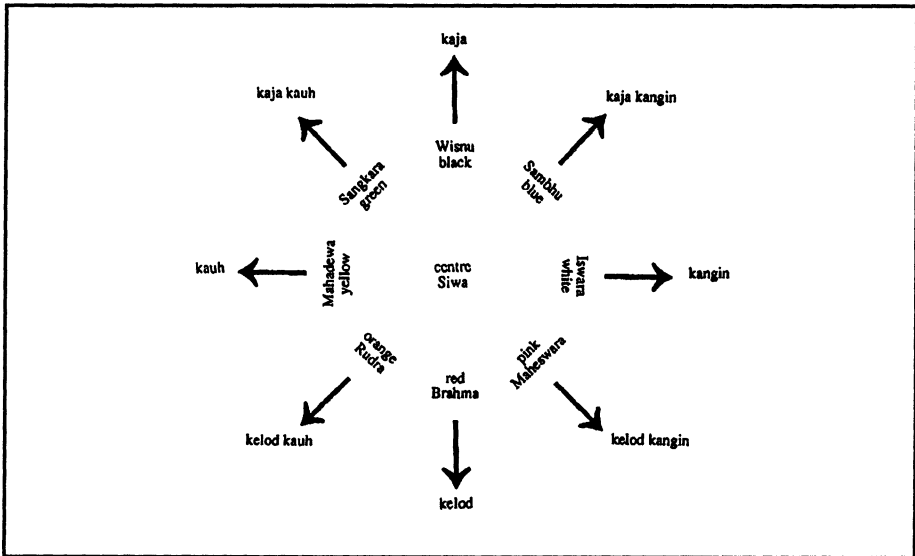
kaja

kaja kauh

kaja kangin

Wisnu
black

Sangkara
green

Sambhu
blue

kauh

Mahadewa
yellow

centre
Siwa

Iswara
white

kangin

orange
Rudra

red
Brahma

pink
Maheswara

kelod kauh

kelod kangin

kelod